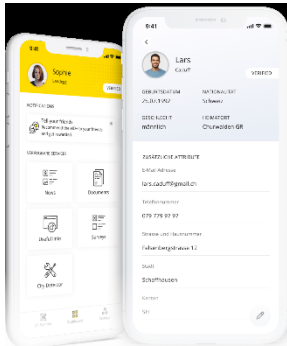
9:41

Lars
Caduff
VERIFIED

GEBURTSDATUM
25.06.1987
NATIONALITÄT
Schweiz

GESCHLECHT
männlich
HEIMATORT
Churwalden GR

ZUSÄTZLICHE ATTRIBUTE

E-Mail Adresse
lars.caduff@gmail.ch

Telefonnummer
079 779 97 97

Strasse und Hausnummer
Falkenbergstrasse 12

Stadt
Schaffhausen

Kanton
SH

Sophie
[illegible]

NOTIFICATIONS
Tell your friends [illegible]

COMMUNITY SERVICES
News
Documents
Useful links
Surveys
City Directory